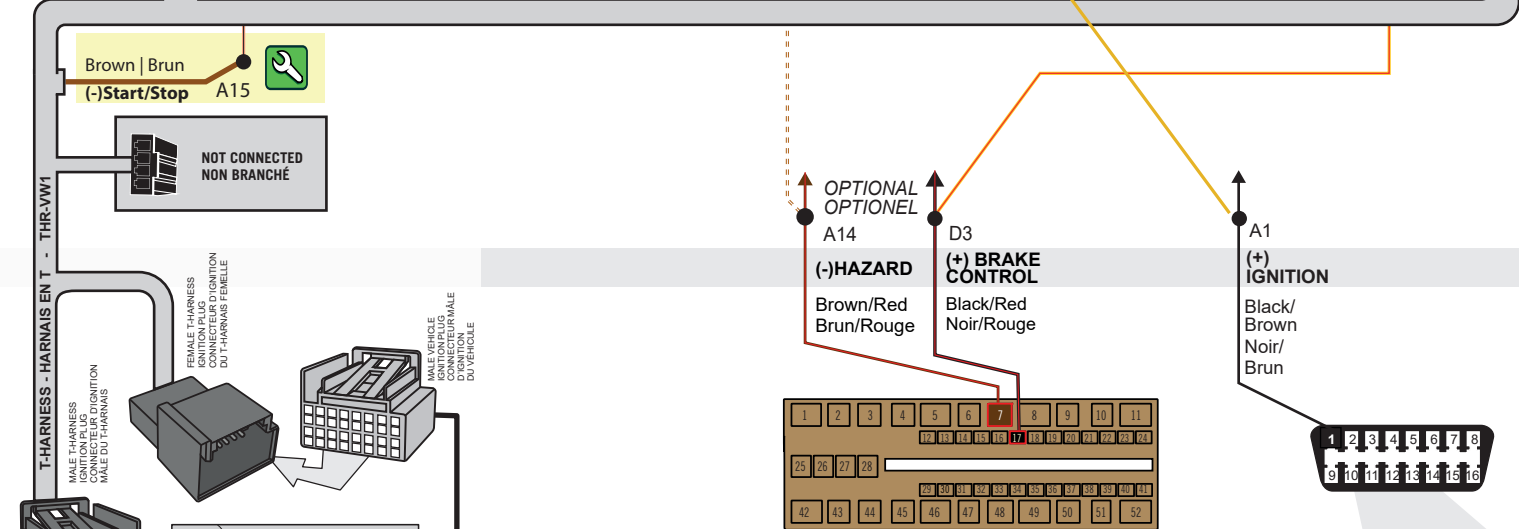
Brown | Brun
(-)Start/Stop
A15

NOT CONNECTED
NON BRANCHÉ

T-HARNESS - HARNAIS EN T - THR-VW1

FEMALE T-HARNESS IGNITION PLUG CONNECTEUR D'IGNITION DU T-HARNAIS FEMELLE

MALE VEHICLE IGNITION PLUG CONNECTEUR MÂLE D'IGNITION DU VÉHICULE

MALE T-HARNESS IGNITION PLUG CONNECTEUR D'IGNITION MÂLE DU T-HARNAIS

OPTIONAL
OPTIONEL
A14
(-)HAZARD
Brown/Red
Brun/Rouge

D3
(+) BRAKE CONTROL
Black/Red
Noir/Rouge

A1
(+) IGNITION
Black/Brown
Noir/Brun

| 1 | 2 | 3 | 4 | 5 | 6 | 7 | 8 | 9 | 10 | 11 |
|---|---|---|---|---|---|---|---|---|---|---|

12 13 14 15 16 17 18 19 20 21 22 23 24

25 26 27 28

29 30 31 32 33 34 35 36 37 38 39 40 41

| 42 | 43 | 44 | 45 | 46 | 47 | 48 | 49 | 50 | 51 | 52 |
|---|---|---|---|---|---|---|---|---|---|---|

1 2 3 4 5 6 7 8
9 10 11 12 13 14 15 16